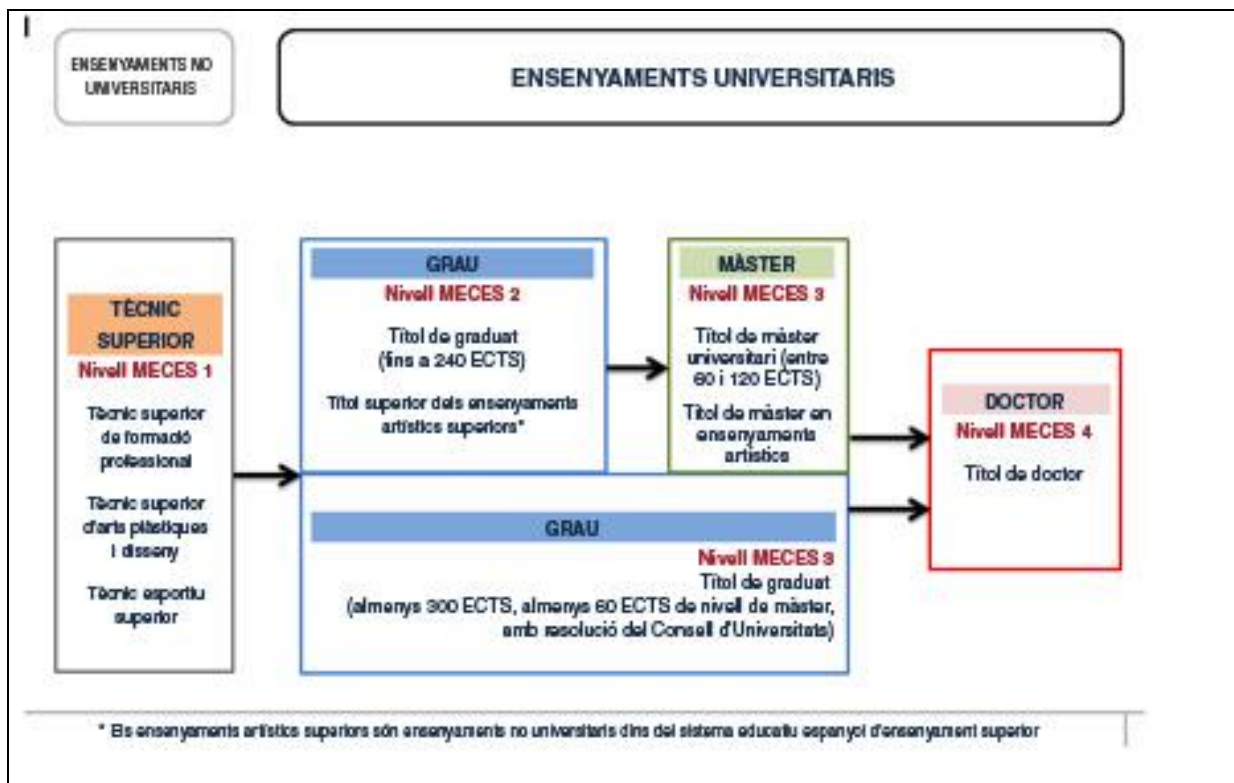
ENSENYAMENTS NO UNIVERSITARIS

ENSENYAMENTS UNIVERSITARIS

TÈCNIC SUPERIOR
Nivell MECES 1
Tècnic superior de formació professional
Tècnic superior d'arts plàstiques i disseny
Tècnic esportiu superior

GRAU
Nivell MECES 2
Títol de graduat (fins a 240 ECTS)
Títol superior dels ensenyaments artístics superiors*

MÀSTER
Nivell MECES 3
Títol de màster universitari (entre 60 i 120 ECTS)
Títol de màster en ensenyaments artístics

DOCTOR
Nivell MECES 4
Títol de doctor

GRAU
Nivell MECES 3
Títol de graduat
(almenys 300 ECTS, almenys 60 ECTS de nivell de màster, amb resolució del Consell d'Universitats)

* Els ensenyaments artístics superiors són ensenyaments no universitaris dins del sistema educatiu espanyol d'ensenyament superior